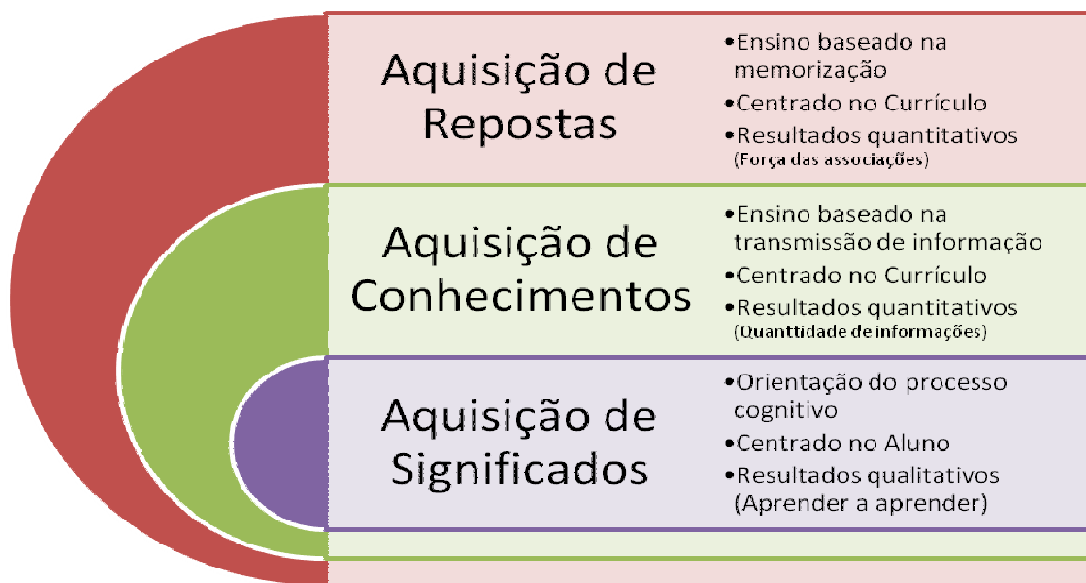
Aquisição de Repostas

•Ensino baseado na memorização
•Centrado no Currículo
•Resultados quantitativos (Força das associações)

Aquisição de Conhecimentos

•Ensino baseado na transmissão de informação
•Centrado no Currículo
•Resultados quantitativos (Quanttidade de informações)

Aquisição de Significados

•Orientação do processo cognitivo
•Centrado no Aluno
•Resultados qualitativos (Aprender a aprender)